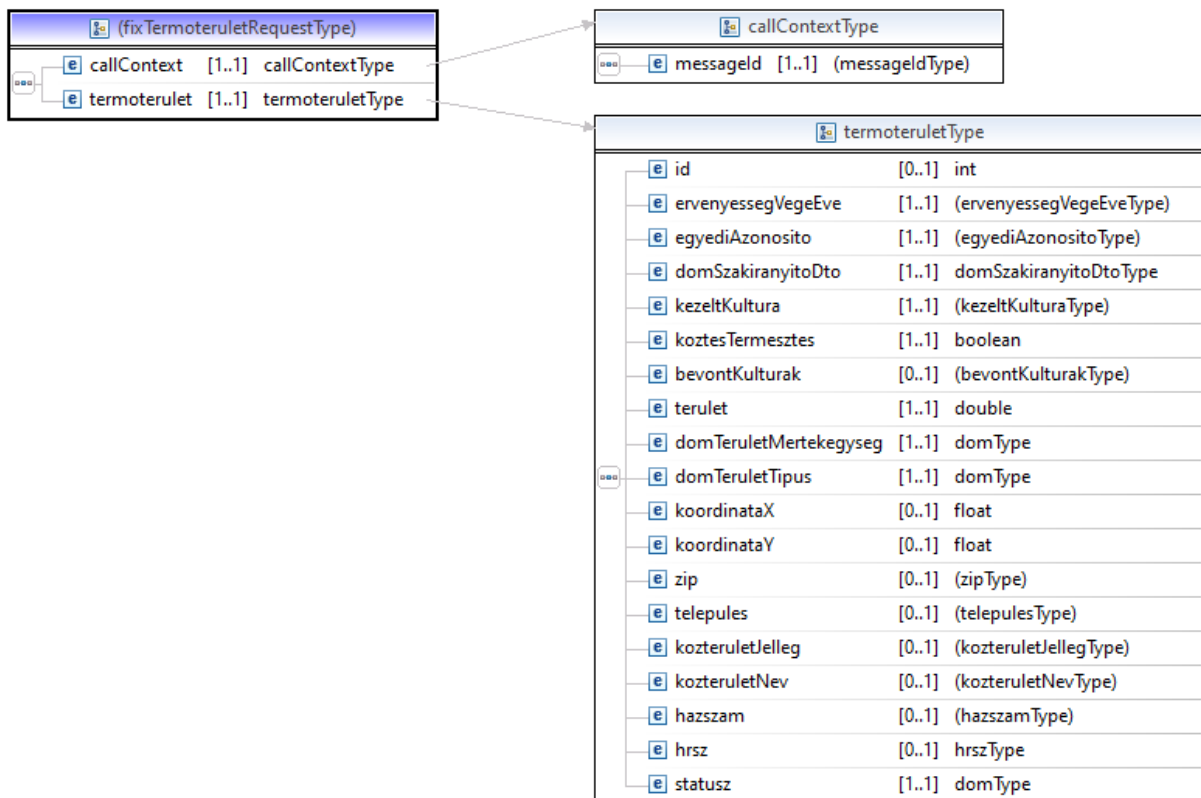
(fixTermoteruletRequestType)

e callContext [1..1] callContextType
e termoterulet [1..1] termoteruletType

callContextType

e messageId [1..1] (messageIdType)

termoteruletType

| | | |
|---|---|---|
| e id | [0..1] | int |
| e ervenyessegVegeEve | [1..1] | (ervenyessegVegeEveType) |
| e egyediAzonosito | [1..1] | (egyediAzonositoType) |
| e domSzakiranyitoDto | [1..1] | domSzakiranyitoDtoType |
| e kezeltKultura | [1..1] | (kezeltKulturaType) |
| e koztesTermesztes | [1..1] | boolean |
| e bevontKulturak | [0..1] | (bevontKulturakType) |
| e terulet | [1..1] | double |
| e domTeruletMertekegyseg | [1..1] | domType |
| e domTeruletTipus | [1..1] | domType |
| e koordinataX | [0..1] | float |
| e koordinataY | [0..1] | float |
| e zip | [0..1] | (zipType) |
| e telepules | [0..1] | (telepulesType) |
| e kozteruletJelleg | [0..1] | (kozteruletJellegType) |
| e kozteruletNev | [0..1] | (kozteruletNevType) |
| e hazszam | [0..1] | (hazszamType) |
| e hrsz | [0..1] | hrszType |
| e statusz | [1..1] | domType |